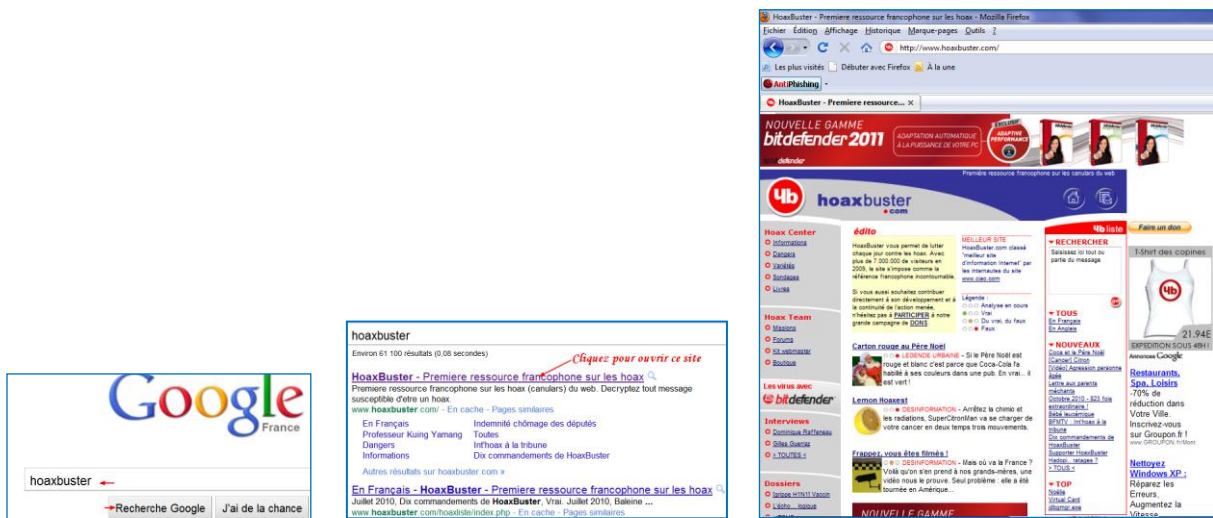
Google
France

hoaxbuster

Recherche Google | J'ai de la chance

hoaxbuster

Environ 61 100 résultats (0,08 secondes)

Cliquez pour ouvrir ce site

HoaxBuster - Premiere ressource francophone sur les hoax
Premiere ressource francophone sur les hoax (canulars) du web. Decryptez tout message susceptible d'etre un hoax.
www.hoaxbuster.com/ - En cache - Pages similaires

En Français — Indemnité chômage des députés
Professeur Kuing Yamang — Toutes
Dangers — Inf'hoax à la tribune
Informations — Dix commandements de HoaxBuster

Autres résultats sur hoaxbuster.com »

En Français - HoaxBuster - Premiere ressource francophone sur les hoax
Juillet 2010, Dix commandements de HoaxBuster, Vrai. Juillet 2010, Baleine ...
www.hoaxbuster.com/hoaxliste/index.php - En cache - Pages similaires

HoaxBuster - Premiere ressource francophone sur les hoax - Mozilla Firefox
Fichier Édition Affichage Historique Marque-pages Outils ?
http://www.hoaxbuster.com/
Les plus visités | Débuter avec Firefox | À la une
AntiPhishing
HoaxBuster - Premiere ressource... ×

NOUVELLE GAMME
bitdefender 2011
ADAPTATION AUTOMATIQUE À LA PUISSANCE DE VOTRE PC
ADAPTIVE PERFORMANCE
bitdefender

Première ressource francophone sur les canulars du web
hb hoaxbuster.com

Hoax Center
Informations
Dangers
Variétés
Sondages
Livres

Hoax Team
Missions
Forums
Kit webmaster
Boutique

Les virus avec
bitdefender

Interviews
Dominique Raffenaud
Gilles Guerrin
« TOUTES »

Dossiers
Grippe H1N1! Vaccin
L'écho... logique

édito
HoaxBuster vous permet de lutter chaque jour contre les hoax. Avec plus de 7.000.000 de visiteurs en 2009, le site s'impose comme la référence francophone incontournable.

Si vous aussi souhaitez contribuer directement à son développement et à la continuité de l'action menée, n'hésitez pas à PARTICIPER à notre grande campagne de DONS.

MEILLEUR SITE
HoaxBuster.com classé "meilleur site d'information Internet" par les internautes du site www.clicz.com

Légende :
Analyse en cours
Vrai
Du vrai, du faux
Faux

Carton rouge au Père Noël
LÉGENDE URBAINE - Si le Père Noël est rouge et blanc c'est parce que Coca-Cola fa habillé à ses couleurs dans une pub. En vrai... il est vert !

Lemon Hoaxest
DÉSINFORMATION - Arrêtez la chimio et les radiations, SuperCitronMan va se charger de votre cancer en deux temps trois mouvements.

Frappez, vous êtes filmés !
DÉSINFORMATION - Mais où va la France ? Voilà qu'on s'en prend à nos grands-mères, une vidéo nous le prouve. Seul problème : elle a été tournée en Amérique...

NOUVELLE GAMME

hb liste
RECHERCHER
Saisissez ici tout ou partie du message

TOUS
En Français
En Anglais

NOUVEAUX
Coca et le Père Noël
[Cancer] Citron
[Vidéo] Agression personne âgée
Lettre aux parents méchants
Octobre 2010 - 825 fois extraordinaire !
Bébé leucémique
BFMTV : Inf'hoax à la tribune
Dix commandements de HoaxBuster
Supporter HoaxBuster
Hadopi...relayes ?
« TOUS »

TOP
Noëlie
[Chat] Card
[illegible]

Faire un don
T-Shirt des copines
21.94E
EXPEDITION SOUS 48H
Annonces Google

Restaurants, Spa, Loisirs
-70% de réduction dans Votre Ville. Inscrivez-vous sur Groupon fr !
www.GROUPON.fr/Mont

Nettoyez Windows XP :
Réparez les Erreurs, Augmentez la Vitesse